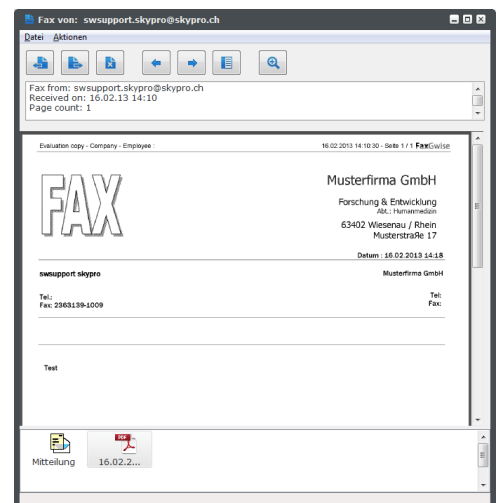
Fax von: swsupport.skypro@skypro.ch

Datei Aktionen

Fax from: swsupport.skypro@skypro.ch
Received on: 16.02.13 14:10
Page count: 1

Evaluation copy - Company - Employee :

16.02.2013 14:10:30 - Seite 1 / 1 FaxGwise

FAX

Musterfirma GmbH

Forschung & Entwicklung
Abt.: Humanmedizin

63402 Wiesenau / Rhein
Musterstraße 17

Datum : 16.02.2013 14:18

swsupport skypro

Musterfirma GmbH

Tel.:
Fax: 2363139-1009

Tel:
Fax:

Test

Mitteilung

16.02.2...